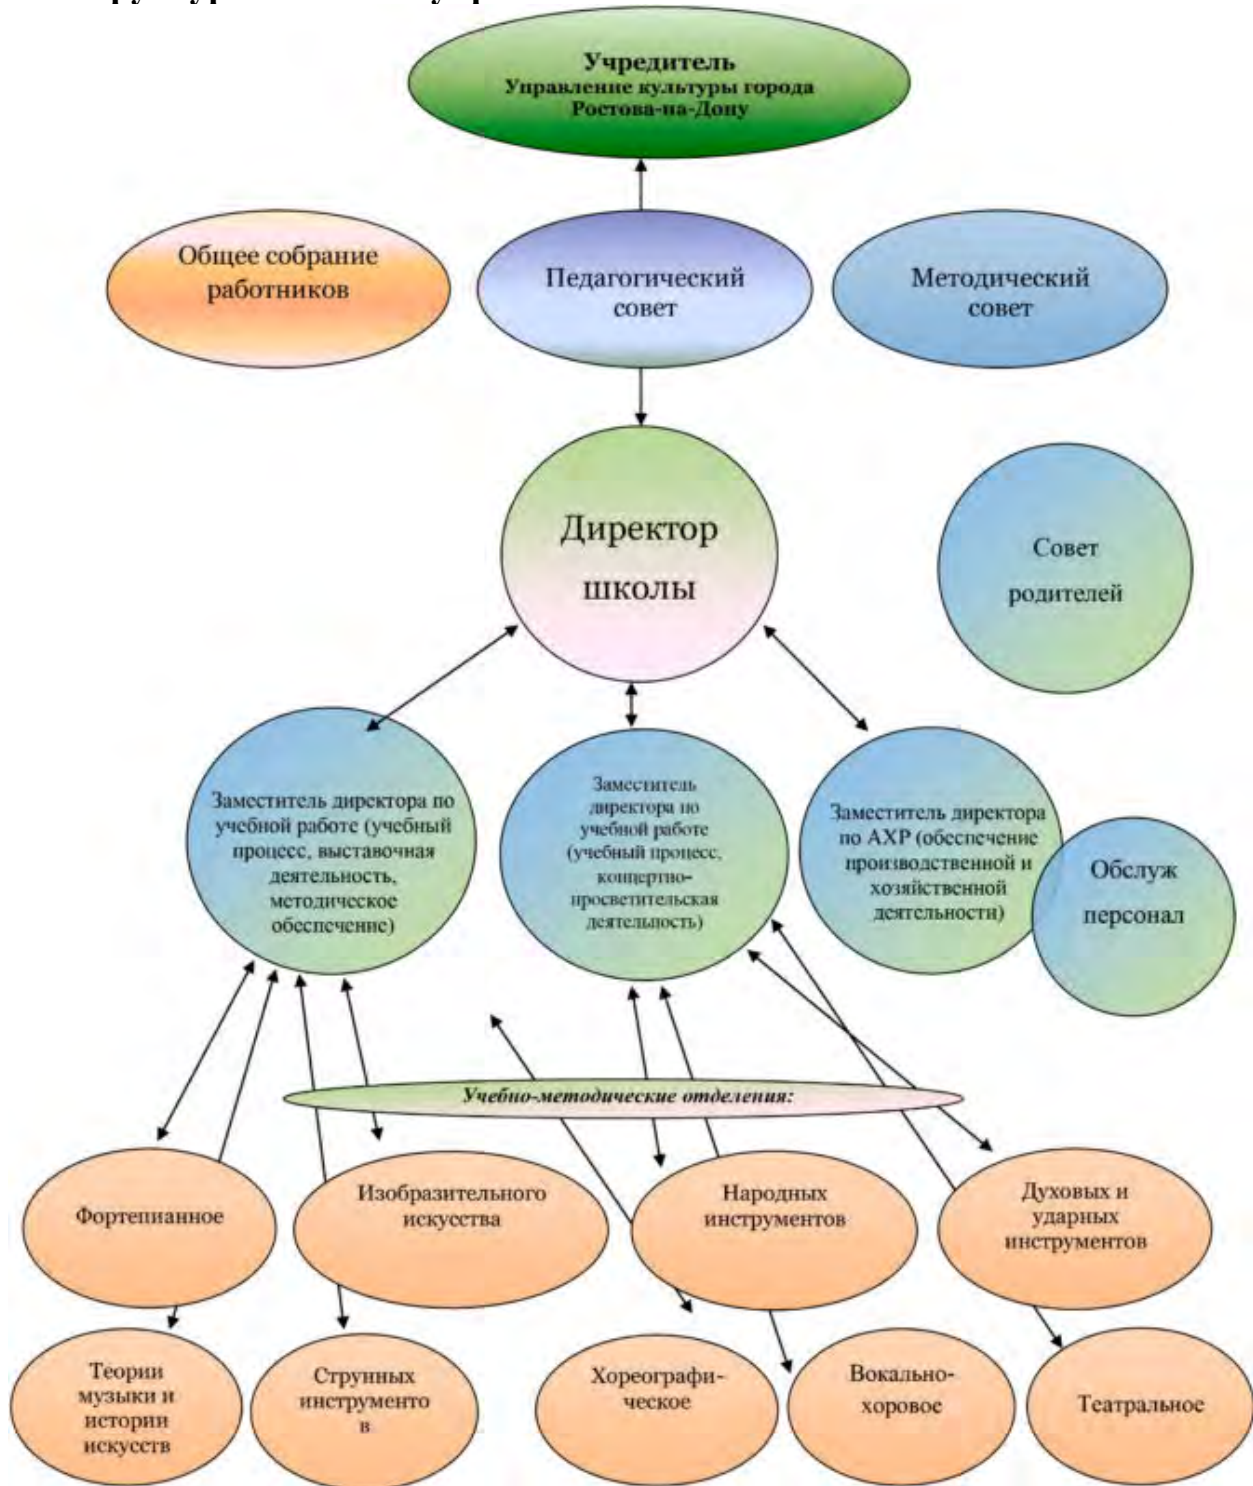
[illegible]

Учредитель
Управление культуры города Ростова-на-Дону

Общее собрание работников

Педагогический совет

Методический совет

Директор школы

Совет родителей

Заместитель директора по учебной работе (учебный процесс, выставочная деятельность, методическое обеспечение)

Заместитель директора по учебной работе (учебный процесс, концертно-просветительская деятельность)

Заместитель директора по АХР (обеспечение производственной и хозяйственной деятельности)

Обслуж персонал

Учебно-методические отделения:

Фортепианное

Изобразительного искусства

Народных инструментов

Духовых и ударных инструментов

Теории музыки и истории искусств

Струнных инструменто в

Хореографи-ческое

Вокально-хоровое

Театральное